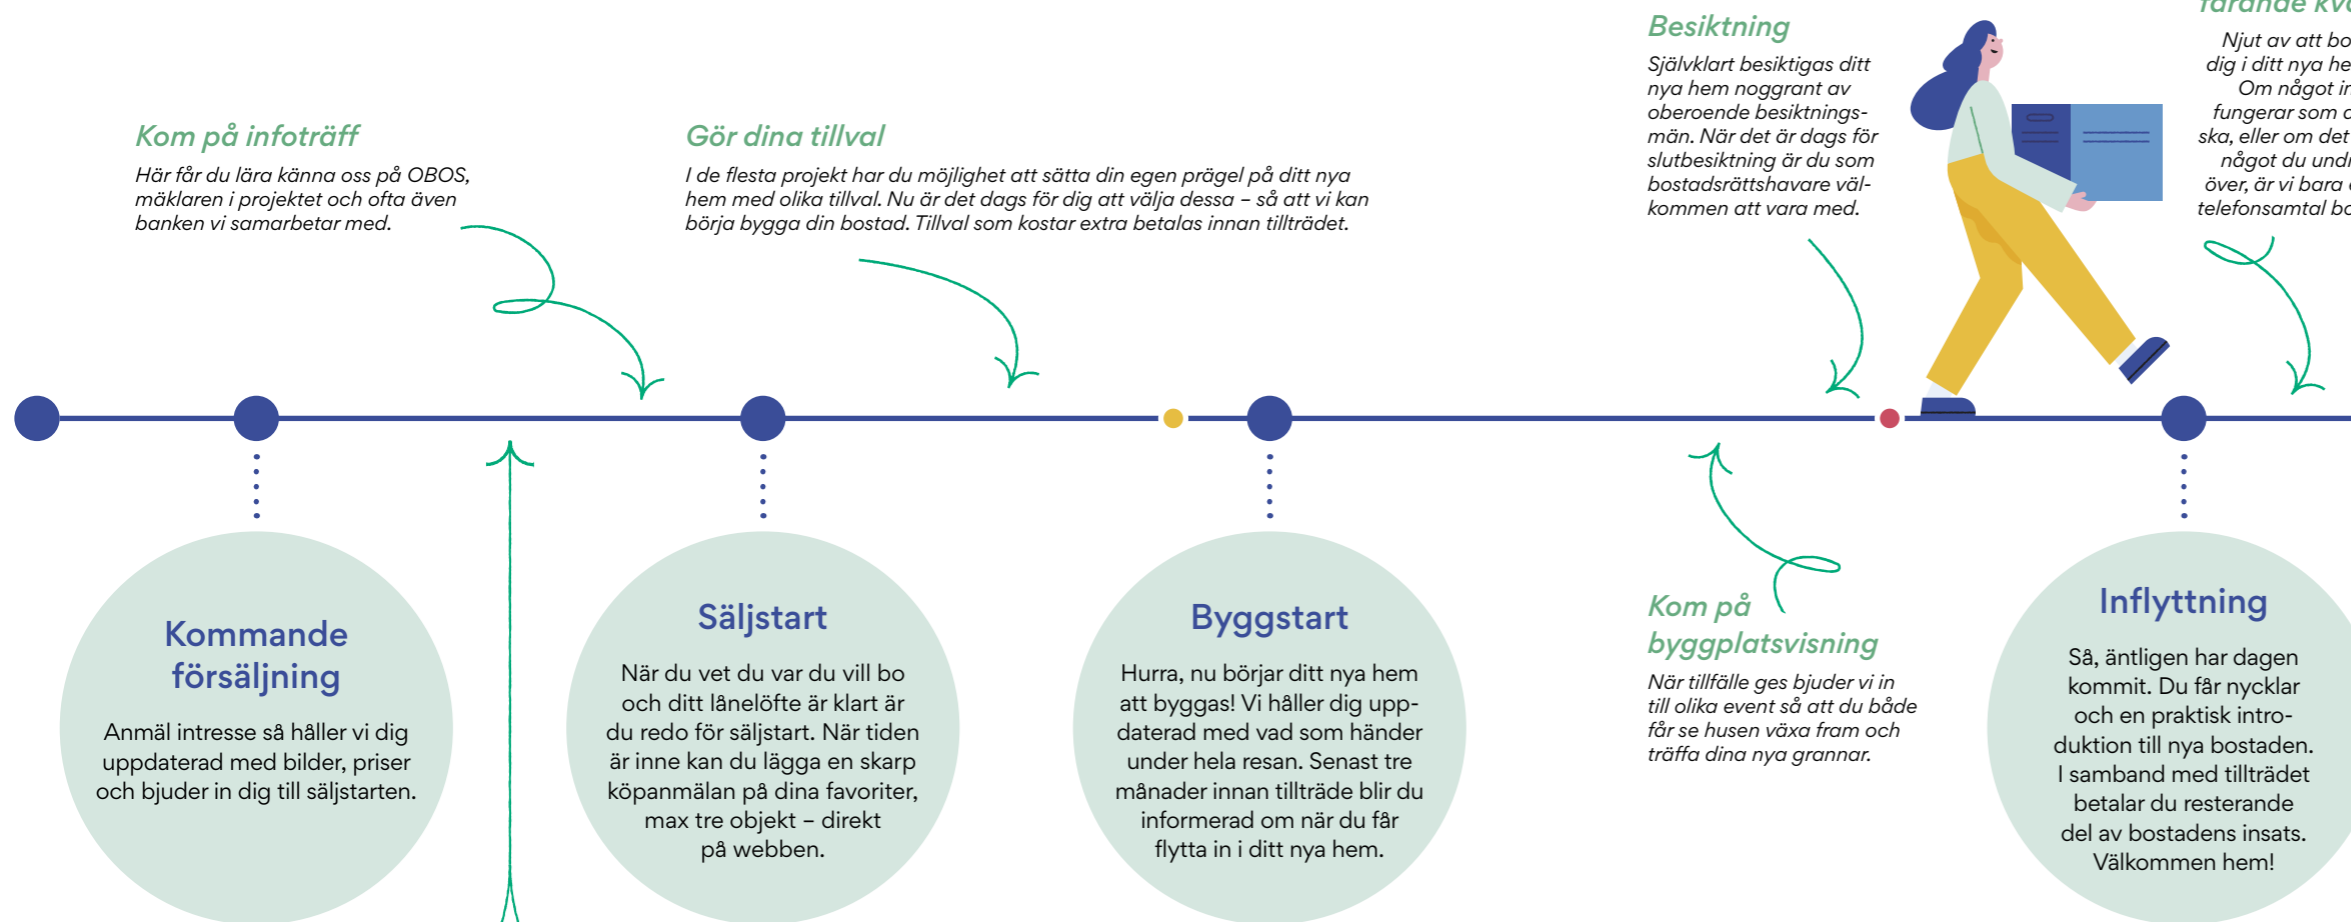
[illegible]farande kv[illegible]

Njut av att bo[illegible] dig i ditt nya he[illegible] Om något in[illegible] fungerar som d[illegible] ska, eller om det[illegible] något du undr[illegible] över, är vi bara e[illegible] telefonsamtal bo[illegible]

Besiktning

Självklart besiktigas ditt nya hem noggrant av oberoende besiktningsmän. När det är dags för slutbesiktning är du som bostadsrättshavare välkommen att vara med.

Kom på infoträff

Här får du lära känna oss på OBOS, mäklaren i projektet och ofta även banken vi samarbetar med.

Gör dina tillval

I de flesta projekt har du möjlighet att sätta din egen prägel på ditt nya hem med olika tillval. Nu är det dags för dig att välja dessa – så att vi kan börja bygga din bostad. Tillval som kostar extra betalas innan tillträdet.

Kommande försäljning

Anmäl intresse så håller vi dig uppdaterad med bilder, priser och bjuder in dig till säljstarten.

Säljstart

När du vet du var du vill bo och ditt lånelöfte är klart är du redo för säljstart. När tiden är inne kan du lägga en skarp köpanmälan på dina favoriter, max tre objekt – direkt på webben.

Byggstart

Hurra, nu börjar ditt nya hem att byggas! Vi håller dig uppdaterad med vad som händer under hela resan. Senast tre månader innan tillträde blir du informerad om när du får flytta in i ditt nya hem.

Kom på byggplatsvisning

När tillfälle ges bjuder vi in till olika event så att du både får se husen växa fram och träffa dina nya grannar.

Inflyttning

Så, äntligen har dagen kommit. Du får nycklar och en praktisk introduktion till nya bostaden. I samband med tillträdet betalar du resterande del av bostadens insats. Välkommen hem!